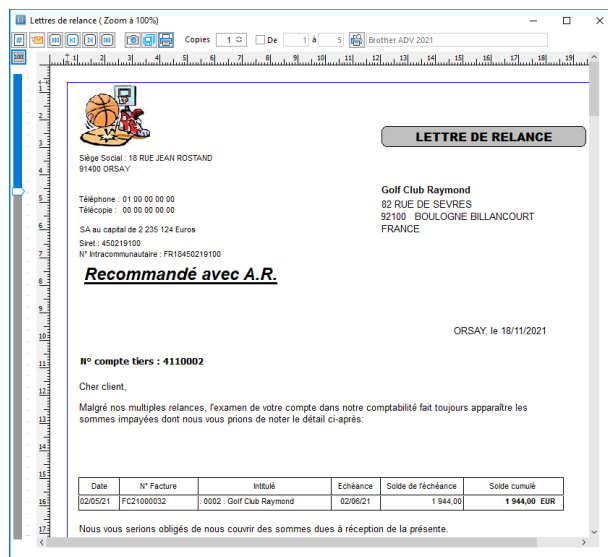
Lettres de relance ( Zoom à 100%)

Copies 1 De 1 à 5 Brother ADV 2021

100

LETTRE DE RELANCE

Siège Social : 18 RUE JEAN ROSTAND
91400 ORSAY

Golf Club Raymond
82 RUE DE SEVRES
92100 BOULOGNE BILLANCOURT
FRANCE

Téléphone : 01 00 00 00 00
Télécopie : 00 00 00 00 00

SA au capital de 2 235 124 Euros

Siret : 450219100
N° Intracommunautaire : FR18450219100

Recommandé avec A.R.

ORSAY, le 18/11/2021

N° compte tiers : 4110002

Cher client,

Malgré nos multiples relances, l'examen de votre compte dans notre comptabilité fait toujours apparaître les sommes impayées dont nous vous prions de noter le détail ci-après:

| Date | N° Facture | Intitulé | Echéance | Solde de l'échéance | Solde cumulé |
|---|---|---|---|---|---|
| 02/05/21 | FC21000032 | : 0002 : Golf Club Raymond | 02/06/21 | 1 944,00 | 1 944,00 EUR |

Nous vous serions obligés de nous couvrir des sommes dues à réception de la présente.